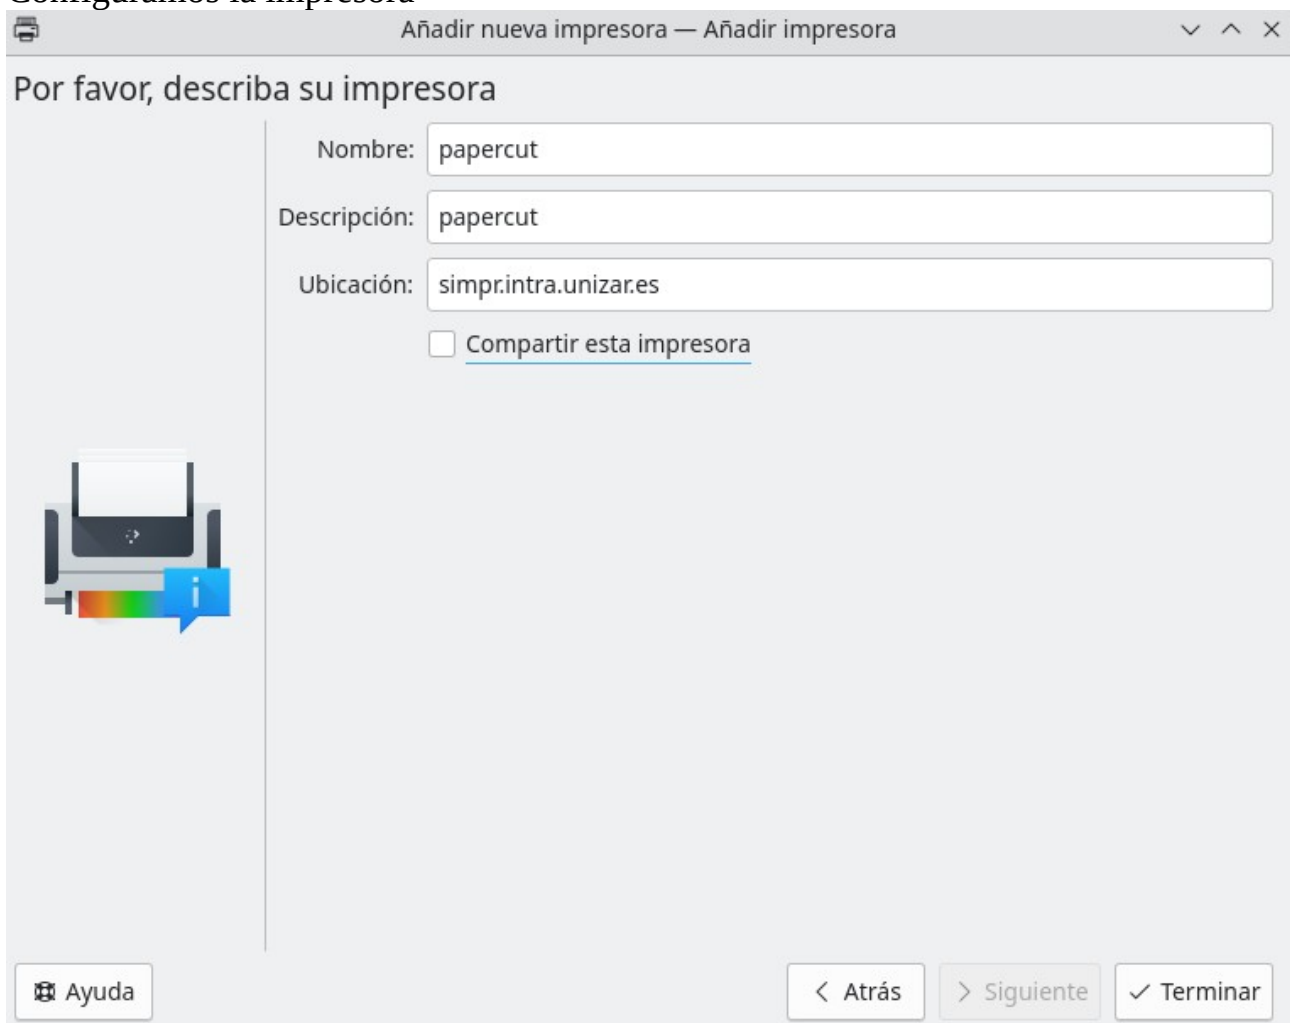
Configuramos la impresora

Añadir nueva impresora — Añadir impresora

Por favor, describa su impresora

Nombre: papercut

Descripción: papercut

Ubicación: simpr.intra.unizar.es

Compartir esta impresora

Ayuda

Atrás

Siguiente

Terminar